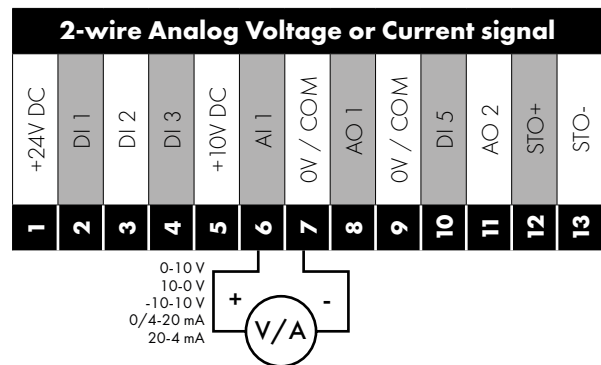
2-wire Analog Voltage or Current signal

| +24V DC | DI 1 | DI 2 | DI 3 | +10V DC | AI 1 | 0V / COM | AO 1 | 0V / COM | DI 5 | AO 2 | STO+ | STO- |
|---|---|---|---|---|---|---|---|---|---|---|---|---|
| 1 | 2 | 3 | 4 | 5 | 6 | 7 | 8 | 9 | 10 | 11 | 12 | 13 |

0-10 V
10-0 V
-10-10 V
0/4-20 mA
20-4 mA

+
-
V/A